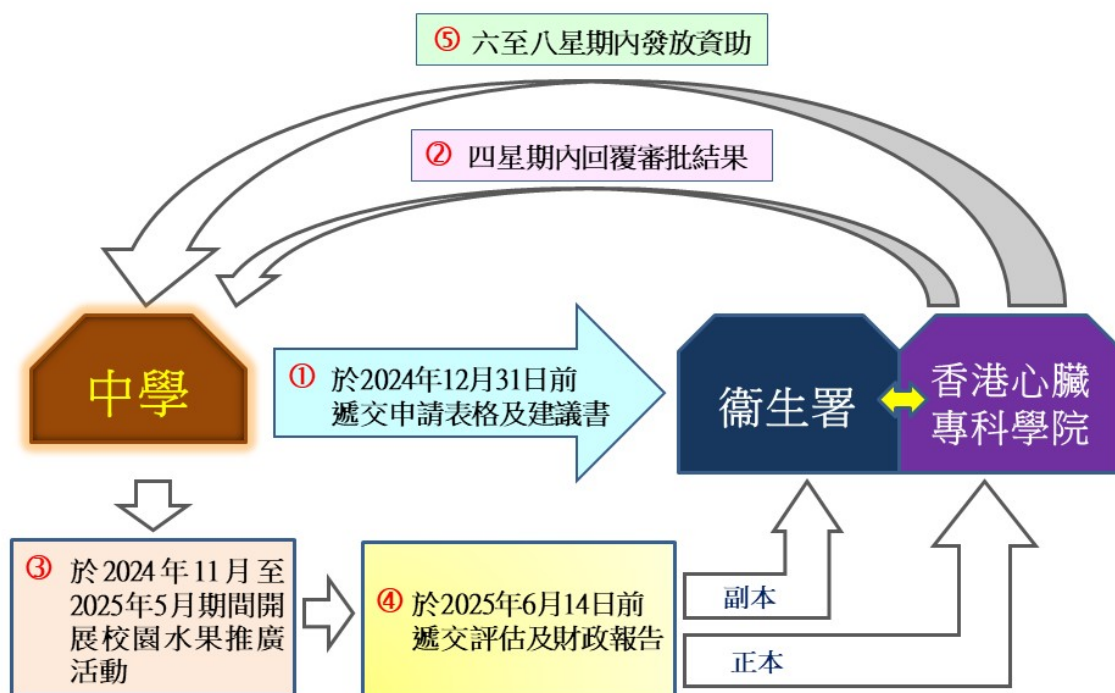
⑤ 六至八星期內發放資助

② 四星期內回覆審批結果

中學

① 於2024年12月31日前遞交申請表格及建議書

衞生署

香港心臟專科學院

③ 於2024年11月至2025年5月期間開展校園水果推廣活動

④ 於2025年6月14日前遞交評估及財政報告

副本

正本